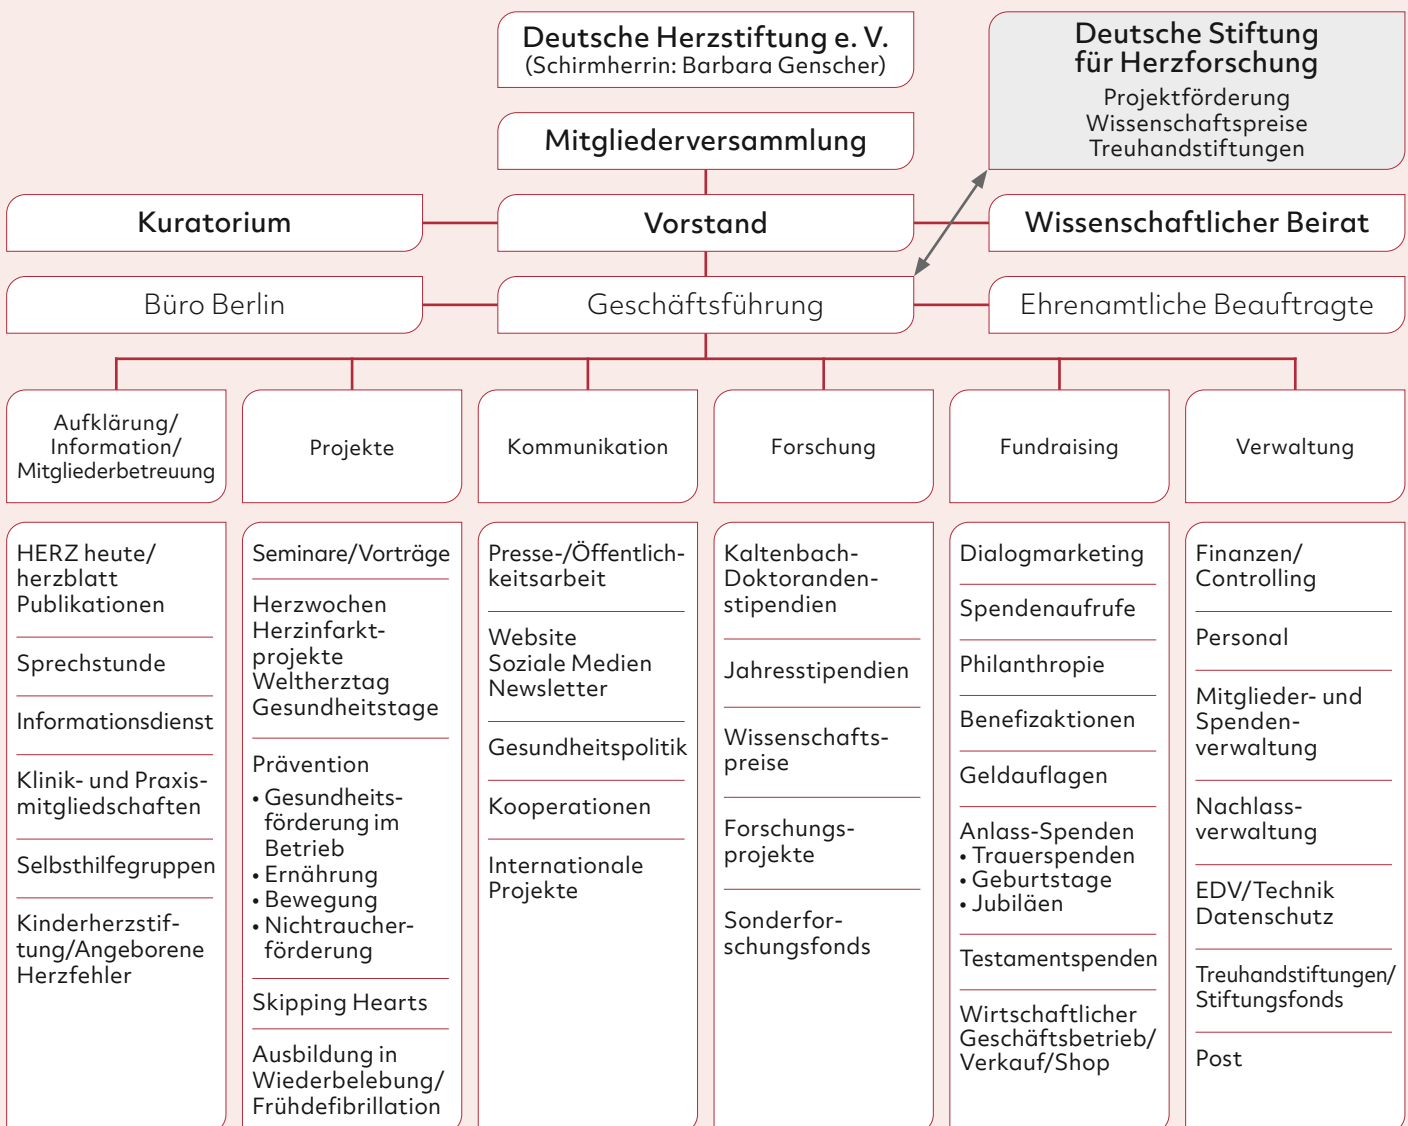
Deutsche Herzstiftung e. V.
(Schirmherrin: Barbara Genscher)

Deutsche Stiftung für Herzforschung
Projektförderung
Wissenschaftspreise
Treuhandstiftungen

Mitgliederversammlung

Kuratorium

Vorstand

Wissenschaftlicher Beirat

Büro Berlin

Geschäftsführung

Ehrenamtliche Beauftragte

Aufklärung/ Information/ Mitgliederbetreuung

Projekte

Kommunikation

Forschung

Fundraising

Verwaltung

HERZ heute/ herzblatt Publikationen

Sprechstunde

Informationsdienst

Klinik- und Praxismitgliedschaften

Selbsthilfegruppen

Kinderherzstiftung/Angeborene Herzfehler

Seminare/Vorträge

Herzwochen
Herzinfarktprojekte
Weltherztag
Gesundheitstage

Prävention
• Gesundheitsförderung im Betrieb
• Ernährung
• Bewegung
• Nichtraucherförderung

Skipping Hearts

Ausbildung in Wiederbelebung/ Frühdefibrillation

Presse-/Öffentlichkeitsarbeit

Website
Soziale Medien
Newsletter

Gesundheitspolitik

Kooperationen

Internationale Projekte

Kaltenbach-Doktorandenstipendien

Jahresstipendien

Wissenschaftspreise

Forschungsprojekte

Sonderforschungsfonds

Dialogmarketing

Spendenaufrufe

Philanthropie

Benefizaktionen

Geldauflagen

Anlass-Spenden
• Trauerspenden
• Geburtstage
• Jubiläen

Testamentspenden

Wirtschaftlicher Geschäftsbetrieb/ Verkauf/Shop

Finanzen/ Controlling

Personal

Mitglieder- und Spendenverwaltung

Nachlassverwaltung

EDV/Technik
Datenschutz

Treuhandstiftungen/ Stiftungsfonds

Post